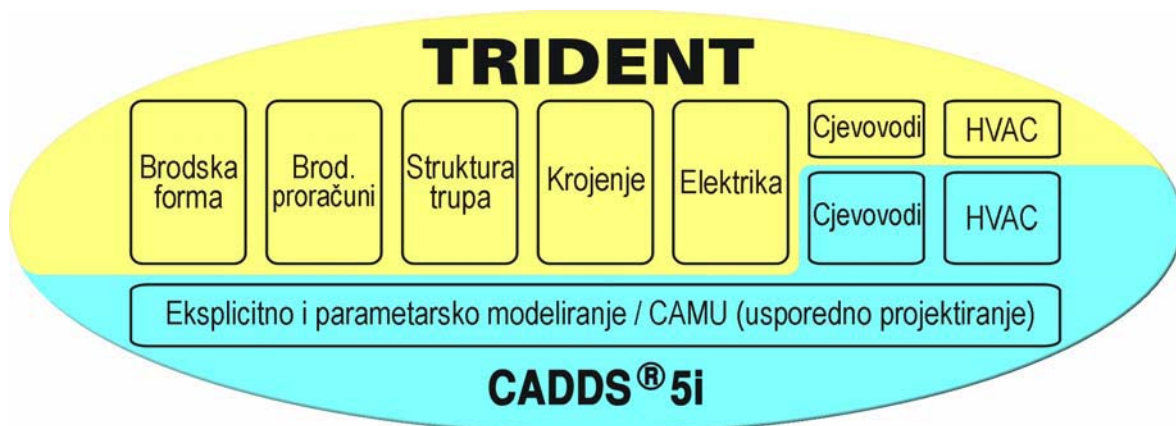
TRIDENT

Brodska forma

Brod. proračuni

Struktura trupa

Krojenje

Elektrika

Cjevovodi

HVAC

Cjevovodi

HVAC

Eksplicitno i parametarsko modeliranje / CAMU (usporedno projektiranje)

CADDS$^{®}$ 5i